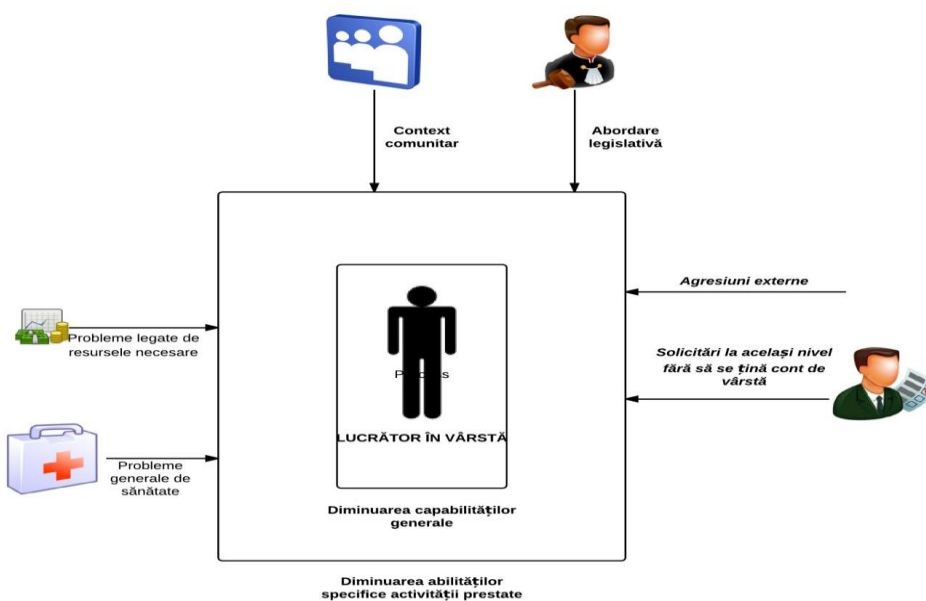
Context comunitar

Abordare legislativă

Agresiuni externe

Probleme legate de resursele necesare

Solicitări la același nivel fără să se țină cont de vârstă

Process

LUCRĂTOR ÎN VÂRSTĂ

Probleme generale de sănătate

Diminuarea capabilităților generale

Diminuarea abilităților specifice activității prestate